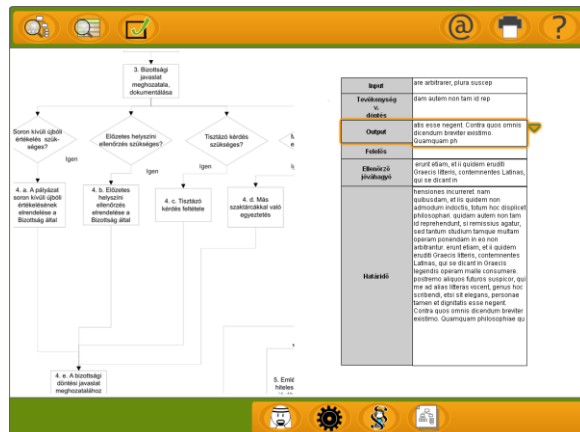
@

?

3. Bizottsági javaslat meghozatala, dokumentálása

Soron kívüli újbóli értékelés szükséges?

Igen

Előzetes helyszíni ellenőrzés szükséges?

Igen

Tisztázó kérdés szükséges?

M

4. a. A pályázat soron kívüli újbóli értékelésének elrendelése a Bizottság által

4. b. Előzetes helyszíni ellenőrzés elrendelése a Bizottság által

4. c. Tisztázó kérdés feltétele

4. d. Más szaktárcákkal való egyeztetés

4. e. A bizottsági döntési javaslat meghozatalához

5. Emlé hiteles

| Input | are arbitrarer, plura suscep |
|---|---|
| Tevékenység v. döntés | dam autem non tam id rep |
| Output | atis esse negent. Contra quos omnis dicendum breviter existimo. Quamquam ph |
| Felelős | |
| Ellenőrző jóváhagyó | erunt etiam, et ii quidem eruditi Graecis litteris, contemnentes Latinas, qui se dicant in |
| Határidő | hensiones incurreret. nam quibusdam, et iis quidem non admodum indoctis, totum hoc displicet philosophari. quidam autem non tam id reprehendunt, si remissius agatur, sed tantum studium tamque multam operam ponendam in eo non arbitrantur. erunt etiam, et ii quidem eruditi Graecis litteris, contemnentes Latinas, qui se dicant in Graecis legendis operam malle consumere. postremo aliquos futuros suspicor, qui me ad alias litteras vocent, genus hoc scribendi, etsi sit elegans, personae tamen et dignitatis esse negent. Contra quos omnis dicendum breviter existimo. Quamquam philosophiae qu |